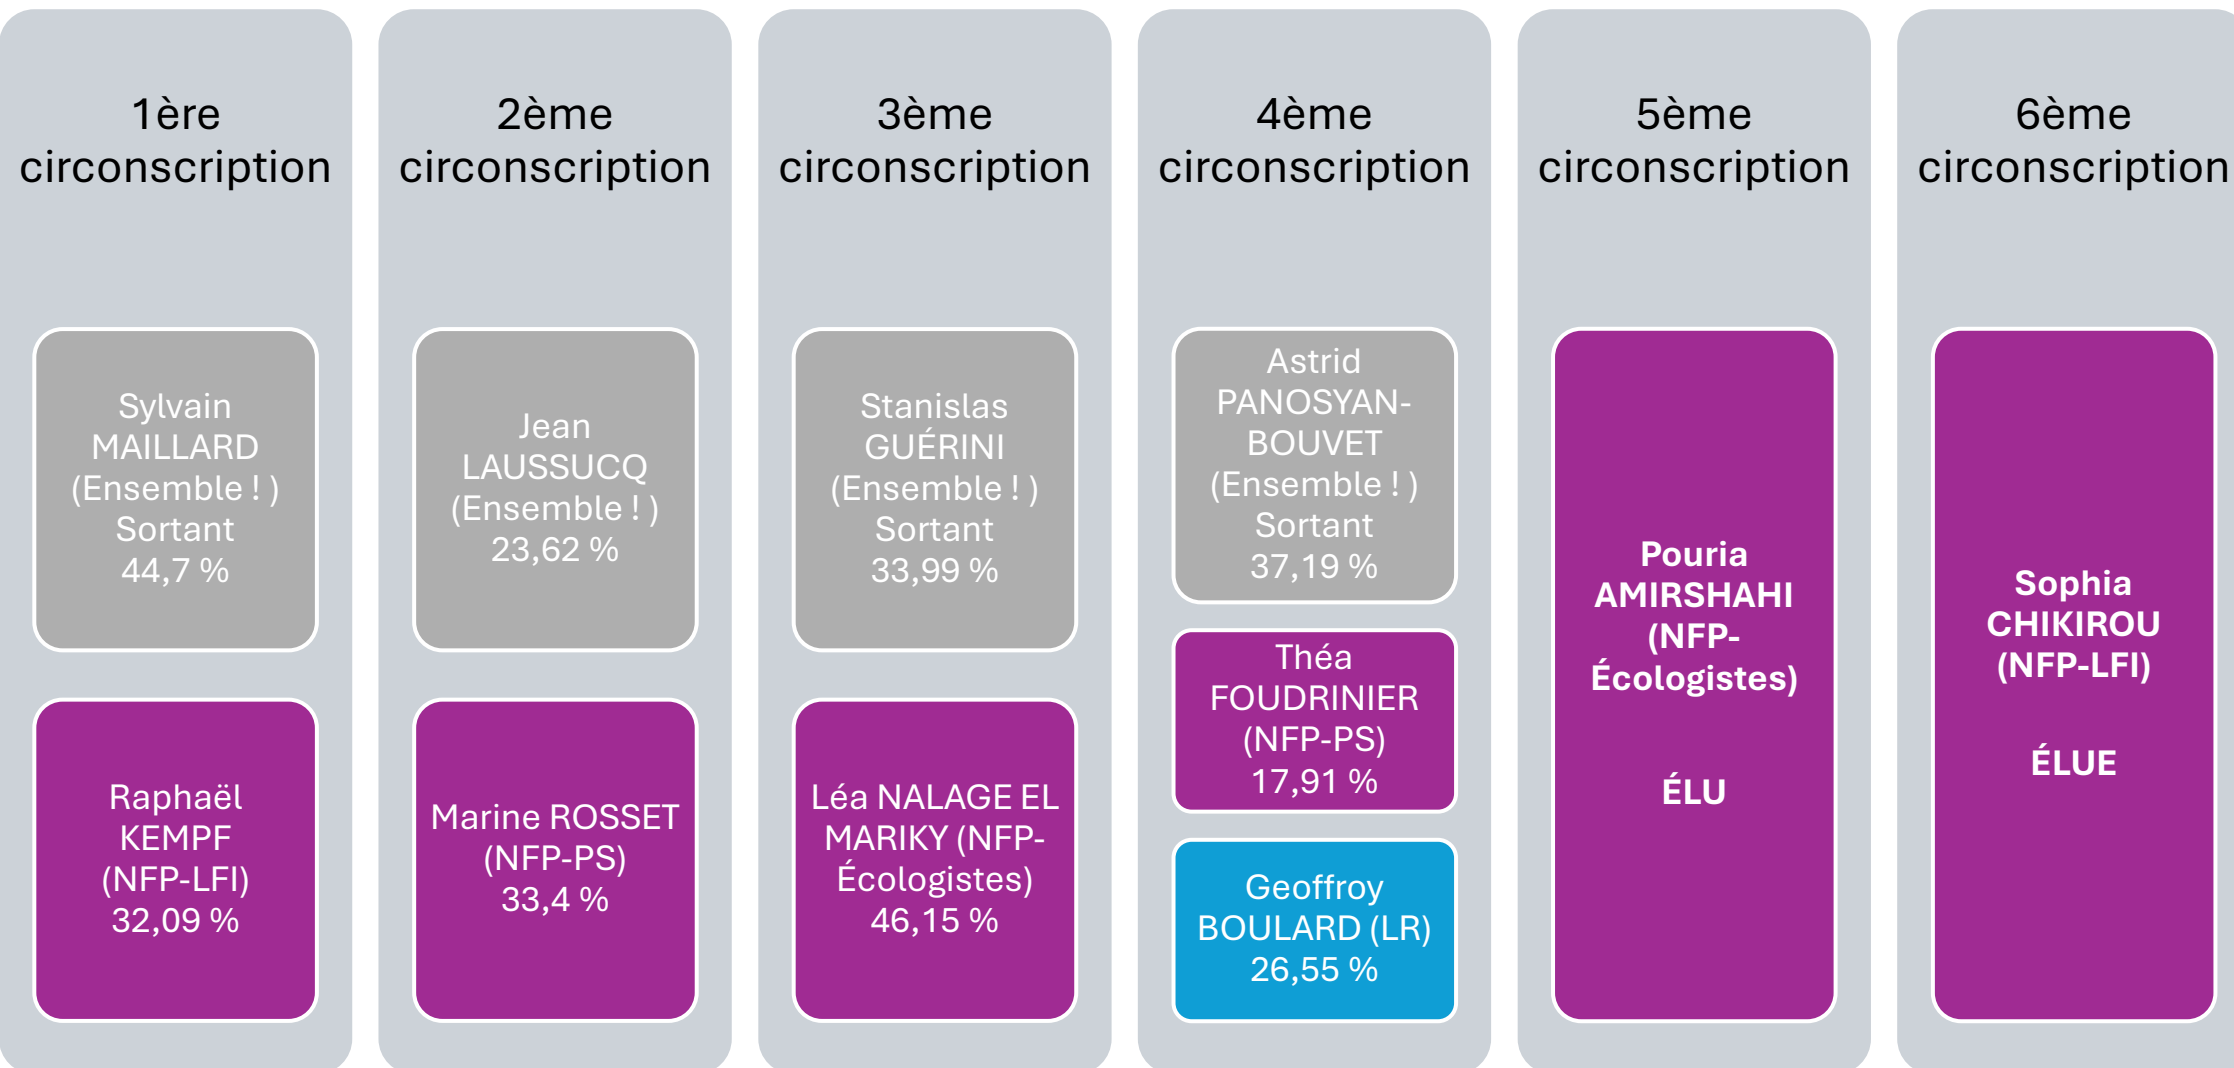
1ère circonscription

Sylvain MAILLARD (Ensemble ! ) Sortant 44,7 %

Raphaël KEMPF (NFP-LFI) 32,09 %

2ème circonscription

Jean LAUSSUCQ (Ensemble ! ) 23,62 %

Marine ROSSET (NFP-PS) 33,4 %

3ème circonscription

Stanislas GUÉRINI (Ensemble ! ) Sortant 33,99 %

Léa NALAGE EL MARIKY (NFP-Écologistes) 46,15 %

4ème circonscription

Astrid PANOSYAN-BOUVET (Ensemble ! ) Sortant 37,19 %

Théa FOUDRINIER (NFP-PS) 17,91 %

Geoffroy BOULARD (LR) 26,55 %

5ème circonscription

Pouria AMIRSHAHI (NFP-Écologistes)

ÉLU

6ème circonscription

Sophia CHIKIROU (NFP-LFI)

ÉLUE